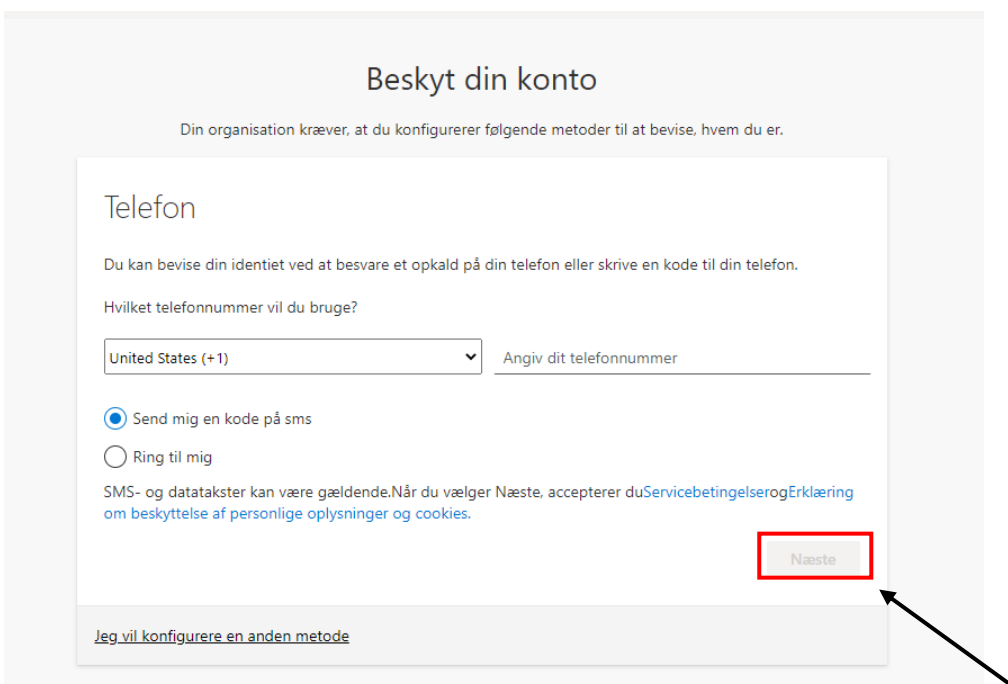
Beskyt din konto

Din organisation kræver, at du konfigurerer følgende metoder til at bevise, hvem du er.

Telefon

Du kan bevise din identiet ved at besvare et opkald på din telefon eller skrive en kode til din telefon.

Hvilket telefonnummer vil du bruge?

United States (+1)

Angiv dit telefonnummer

Send mig en kode på sms

Ring til mig

SMS- og datatakster kan være gældende.Når du vælger Næste, accepterer duServicebetingelserogErklæring om beskyttelse af personlige oplysninger og cookies.

Næste

Jeg vil konfigurere en anden metode